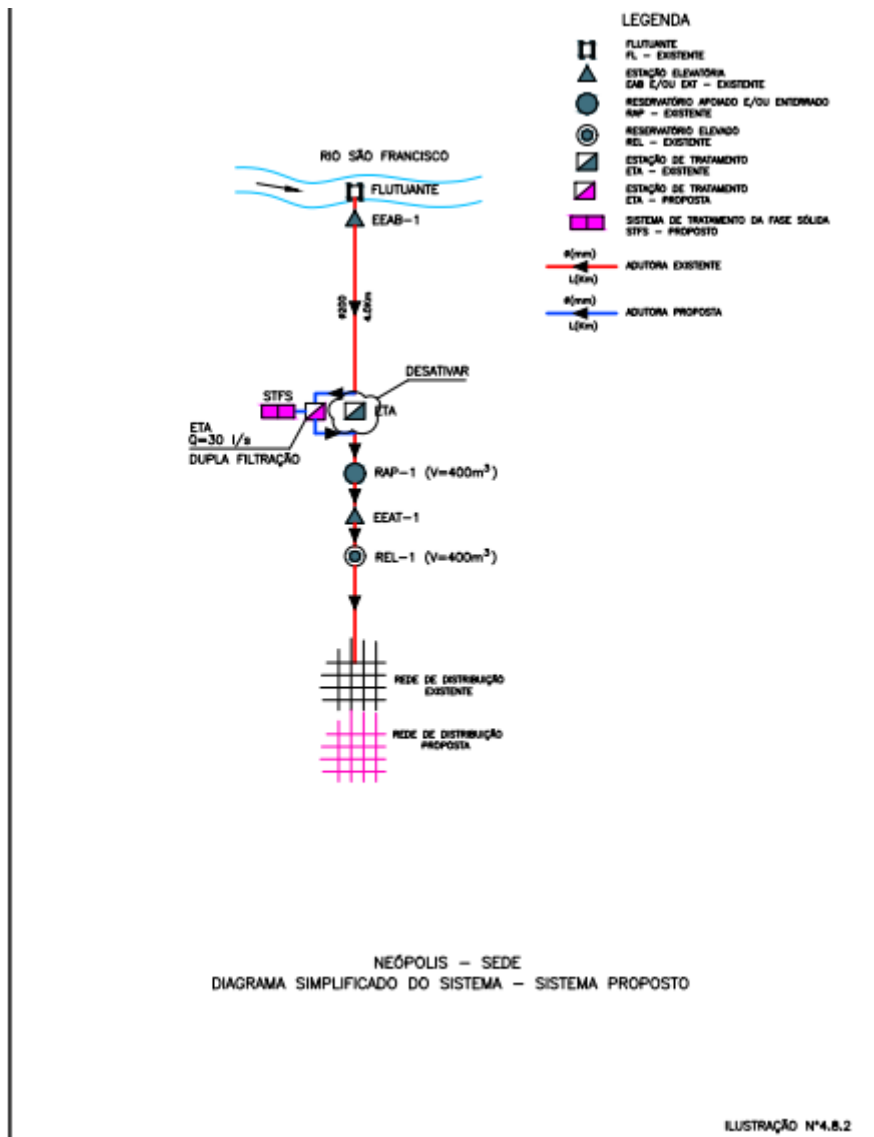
LEGENDA

FLUTUANTE
FL – EXISTENTE

ESTAÇÃO ELEVATÓRIA
EAB E/OU EAT – EXISTENTE

RESERVATÓRIO APOIADO E/OU ENTERRADO
RAP – EXISTENTE

RESERVATÓRIO ELEVADO
REL – EXISTENTE

ESTAÇÃO DE TRATAMENTO
ETA – EXISTENTE

ESTAÇÃO DE TRATAMENTO
ETA – PROPOSTA

SISTEMA DE TRATAMENTO DA FASE SÓLIDA
STFS – PROPOSTO

Ø(mm)
L(Km)
ADUTORA EXISTENTE

Ø(mm)
L(Km)
ADUTORA PROPOSTA

RIO SÃO FRANCISCO

FLUTUANTE

EEAB–1

Ø200
4,0Km

DESATIVAR

STFS

ETA

ETA
Q=30 l/s
DUPLA FILTRAÇÃO

RAP–1 (V=400m$^3$)

EEAT–1

REL–1 (V=400m$^3$)

REDE DE DISTRIBUIÇÃO
EXISTENTE

REDE DE DISTRIBUIÇÃO
PROPOSTA

NEÓPOLIS – SEDE
DIAGRAMA SIMPLIFICADO DO SISTEMA – SISTEMA PROPOSTO

ILUSTRAÇÃO Nº4.8.2